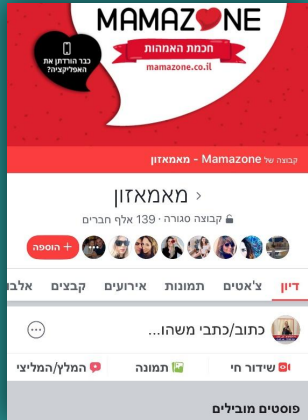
MAMAZONE
חכמת האמהות
mamazone.co.il
כבר הורדתן את האפליקציה?

קבוצה של Mamazone - מאמאזון

מאמאזון
קבוצה סגורה · 139 אלף חברים

+ הוספה

דיון צ'אטים תמונות אירועים קבצים אלבו

כתוב/כתבי משהו...

שידור חי תמונה המלץ/המליצי

פוסטים מובילים